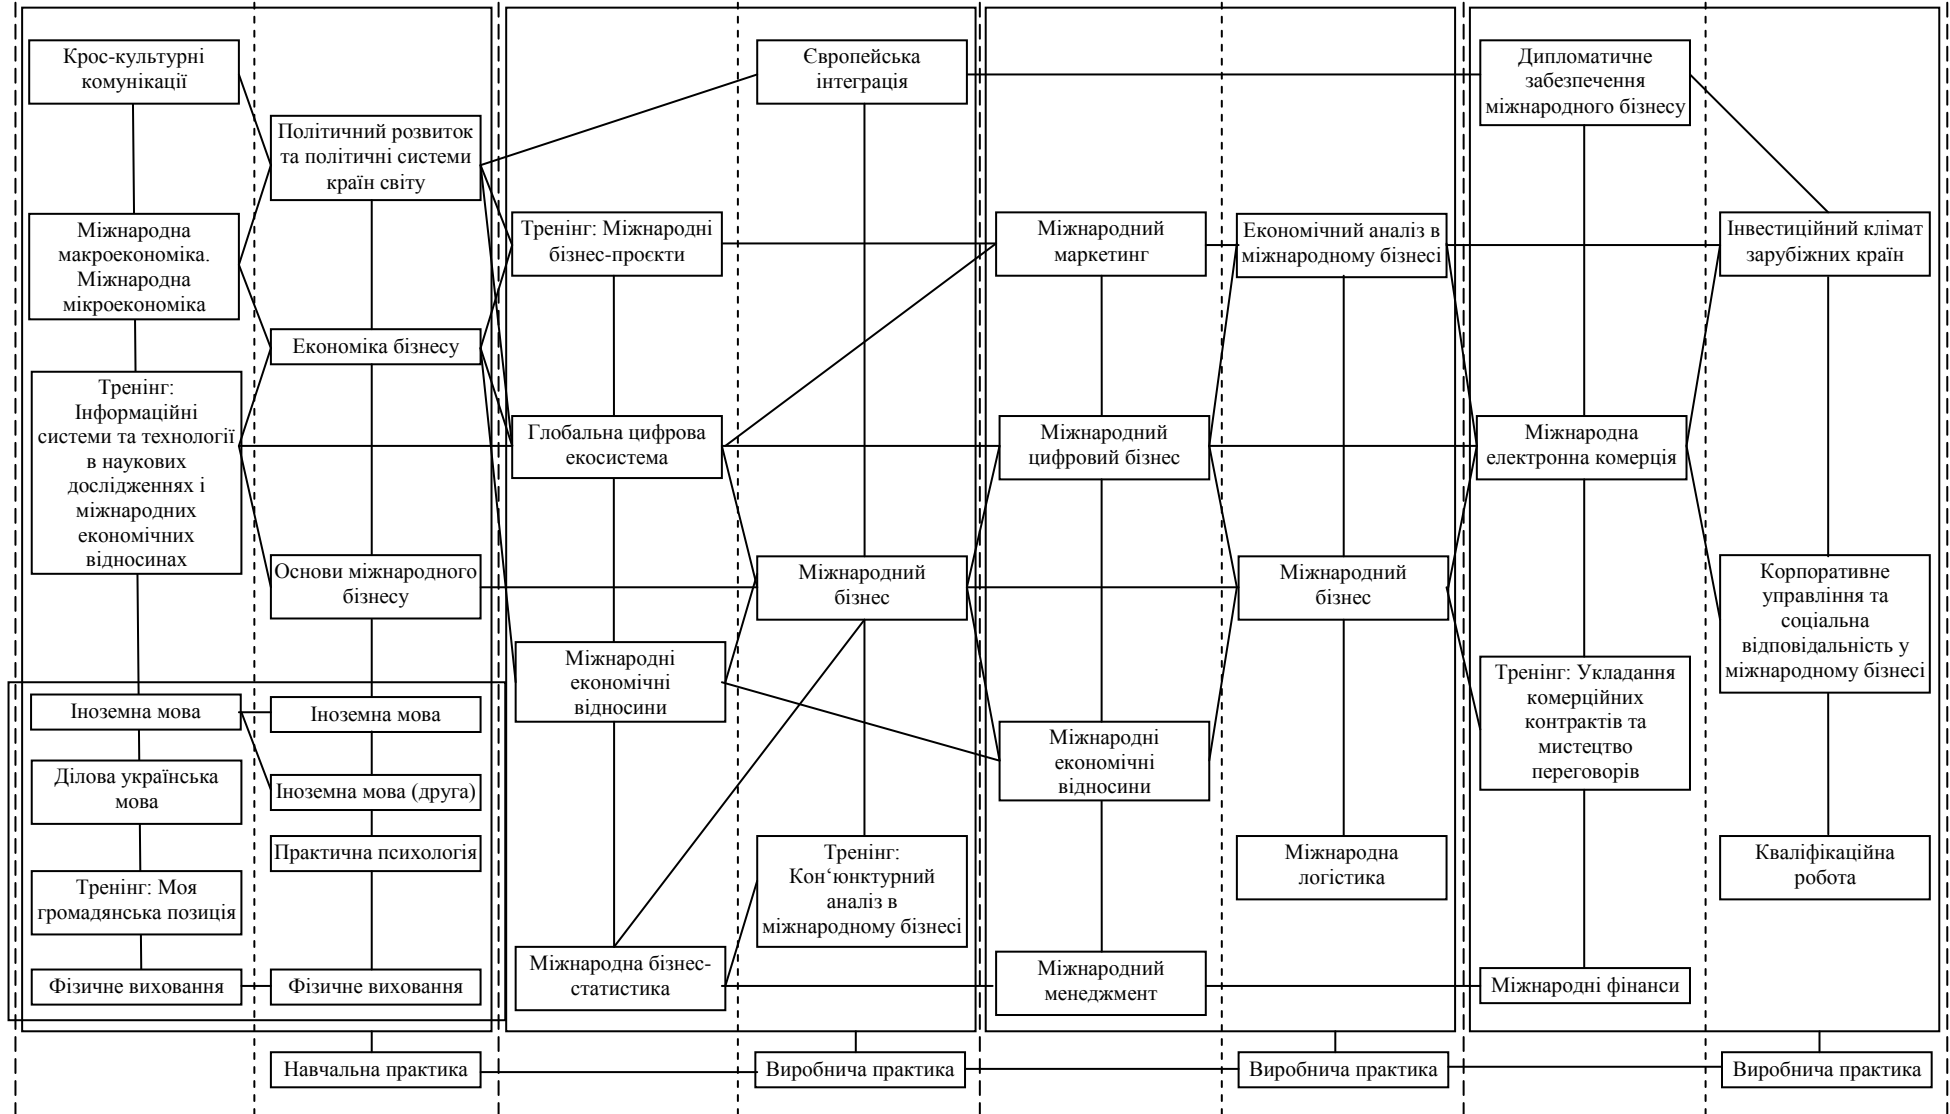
Крос-культурні комунікації

Міжнародна макроекономіка. Міжнародна мікроекономіка

Тренінг: Інформаційні системи та технології в наукових дослідженнях і міжнародних економічних відносинах

Іноземна мова

Ділова українська мова

Тренінг: Моя громадянська позиція

Фізичне виховання

Політичний розвиток та політичні системи країн світу

Економіка бізнесу

Основи міжнародного бізнесу

Іноземна мова

Іноземна мова (друга)

Практична психологія

Фізичне виховання

Навчальна практика

Тренінг: Міжнародні бізнес-проєкти

Глобальна цифрова екосистема

Міжнародні економічні відносини

Міжнародна бізнес-статистика

Європейська інтеграція

Міжнародний бізнес

Тренінг: Кон‘юнктурний аналіз в міжнародному бізнесі

Виробнича практика

Міжнародний маркетинг

Міжнародний цифровий бізнес

Міжнародні економічні відносини

Міжнародний менеджмент

Економічний аналіз в міжнародному бізнесі

Міжнародний бізнес

Міжнародна логістика

Виробнича практика

Дипломатичне забезпечення міжнародного бізнесу

Міжнародна електронна комерція

Тренінг: Укладання комерційних контрактів та мистецтво переговорів

Міжнародні фінанси

Інвестиційний клімат зарубіжних країн

Корпоративне управління та соціальна відповідальність у міжнародному бізнесі

Кваліфікаційна робота

Виробнича практика